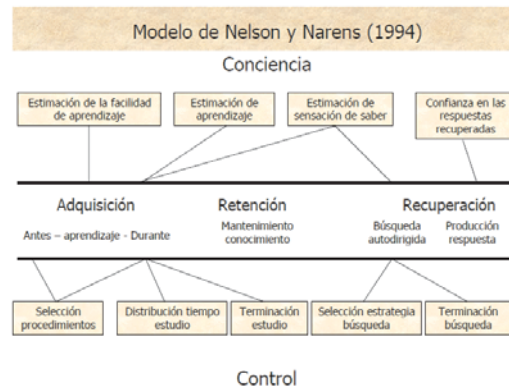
Modelo de Nelson y Narens (1994)

Conciencia

Estimación de la facilidad de aprendizaje

Estimación de aprendizaje

Estimación de sensación de saber

Confianza en las respuestas recuperadas

Adquisición

Antes – aprendizaje - Durante

Retención

Mantenimiento conocimiento

Recuperación

Búsqueda autodirigida

Producción respuesta

Selección procedimientos

Distribución tiempo estudio

Terminación estudio

Selección estrategia búsqueda

Terminación búsqueda

Control